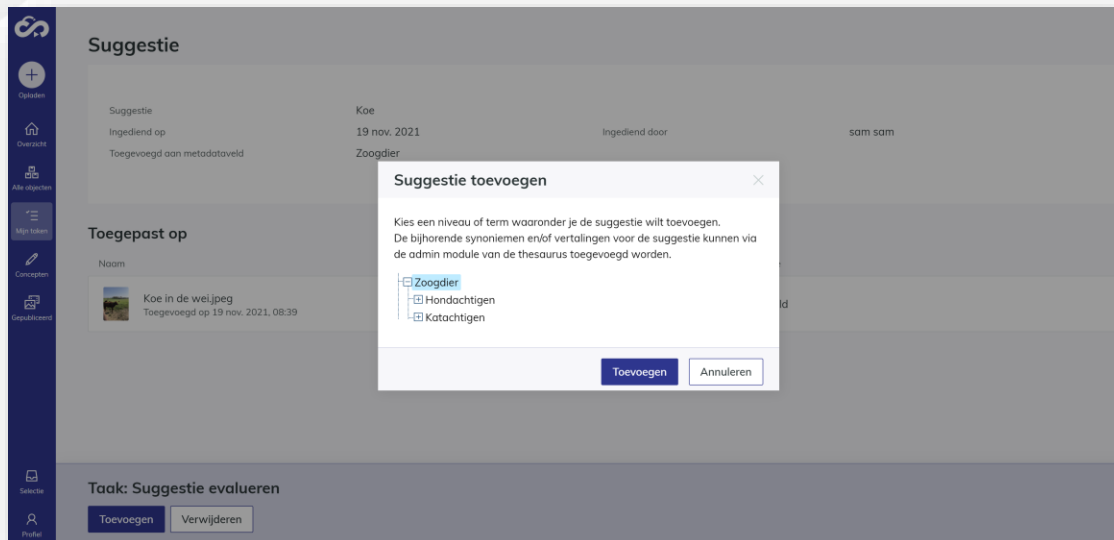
Opladen
Overzicht
Alle objecten
Mijn taken
Concepten
Gepubliceerd
Selectie
Profiel

Suggestie

Suggestie Koe
Ingediend op 19 nov. 2021 Ingediend door sam sam
Toegevoegd aan metadataveld Zoogdier

Toegepast op
Naam
Koe in de wei.jpeg
Toegevoegd op 19 nov. 2021, 08:39
ld

Suggestie toevoegen

Kies een niveau of term waaronder je de suggestie wilt toevoegen.
De bijhorende synoniemen en/of vertalingen voor de suggestie kunnen via de admin module van de thesaurus toegevoegd worden.

Zoogdier
Hondachtigen
Katachtigen

Toevoegen Annuleren

Taak: Suggestie evalueren
Toevoegen Verwijderen